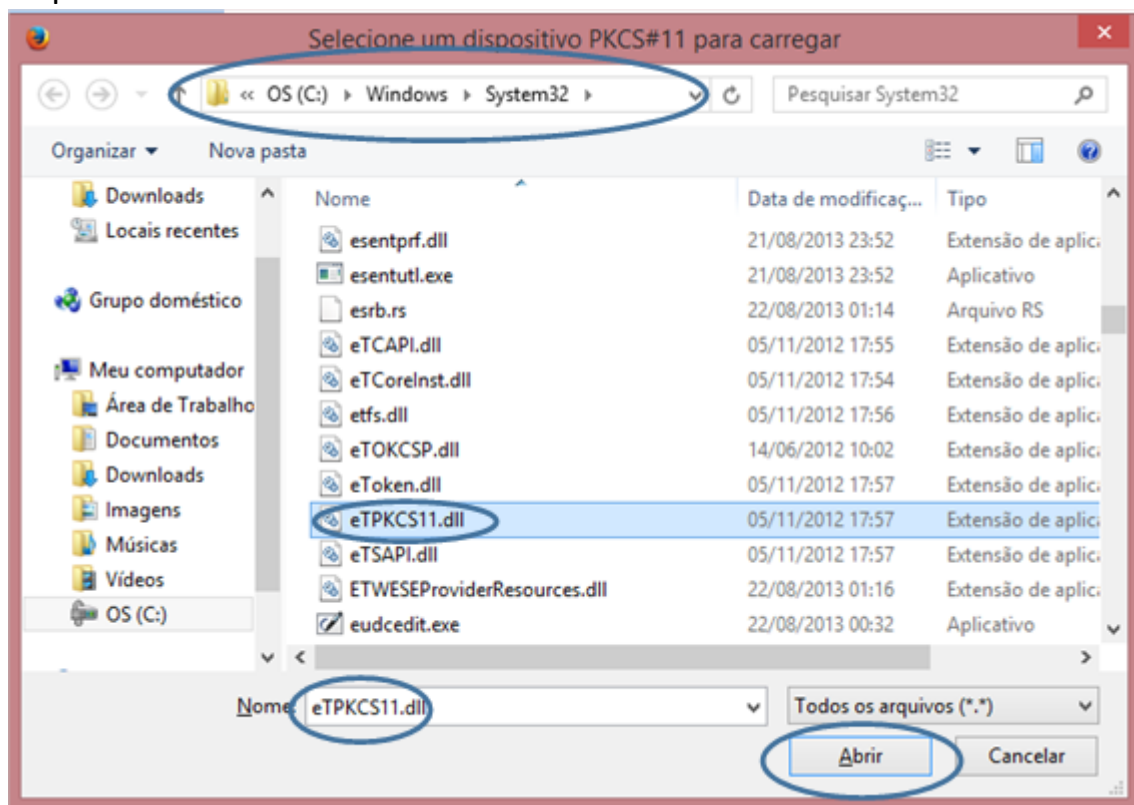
Selecione um dispositivo PKCS#11 para carregar

« OS (C:) ▸ Windows ▸ System32 ▸

Pesquisar System32

Organizar ▾ Nova pasta

Downloads
Locais recentes

Grupo doméstico

Meu computador
Área de Trabalho
Documentos
Downloads
Imagens
Músicas
Vídeos
OS (C:)

| Nome | Data de modificaç... | Tipo |
|---|---|---|
| esentprf.dll | 21/08/2013 23:52 | Extensão de aplic |
| esentutl.exe | 21/08/2013 23:52 | Aplicativo |
| esrb.rs | 22/08/2013 01:14 | Arquivo RS |
| eTCAPI.dll | 05/11/2012 17:55 | Extensão de aplic |
| eTCoreInst.dll | 05/11/2012 17:54 | Extensão de aplic |
| etfs.dll | 05/11/2012 17:56 | Extensão de aplic |
| eTOKCSP.dll | 14/06/2012 10:02 | Extensão de aplic |
| eToken.dll | 05/11/2012 17:57 | Extensão de aplic |
| eTPKCS11.dll | 05/11/2012 17:57 | Extensão de aplic |
| eTSAPI.dll | 05/11/2012 17:57 | Extensão de aplic |
| ETWESEProviderResources.dll | 22/08/2013 01:16 | Extensão de aplic |
| eudcedit.exe | 22/08/2013 00:32 | Aplicativo |

Nome: eTPKCS11.dll

Todos os arquivos (*.*)

Abrir

Cancelar